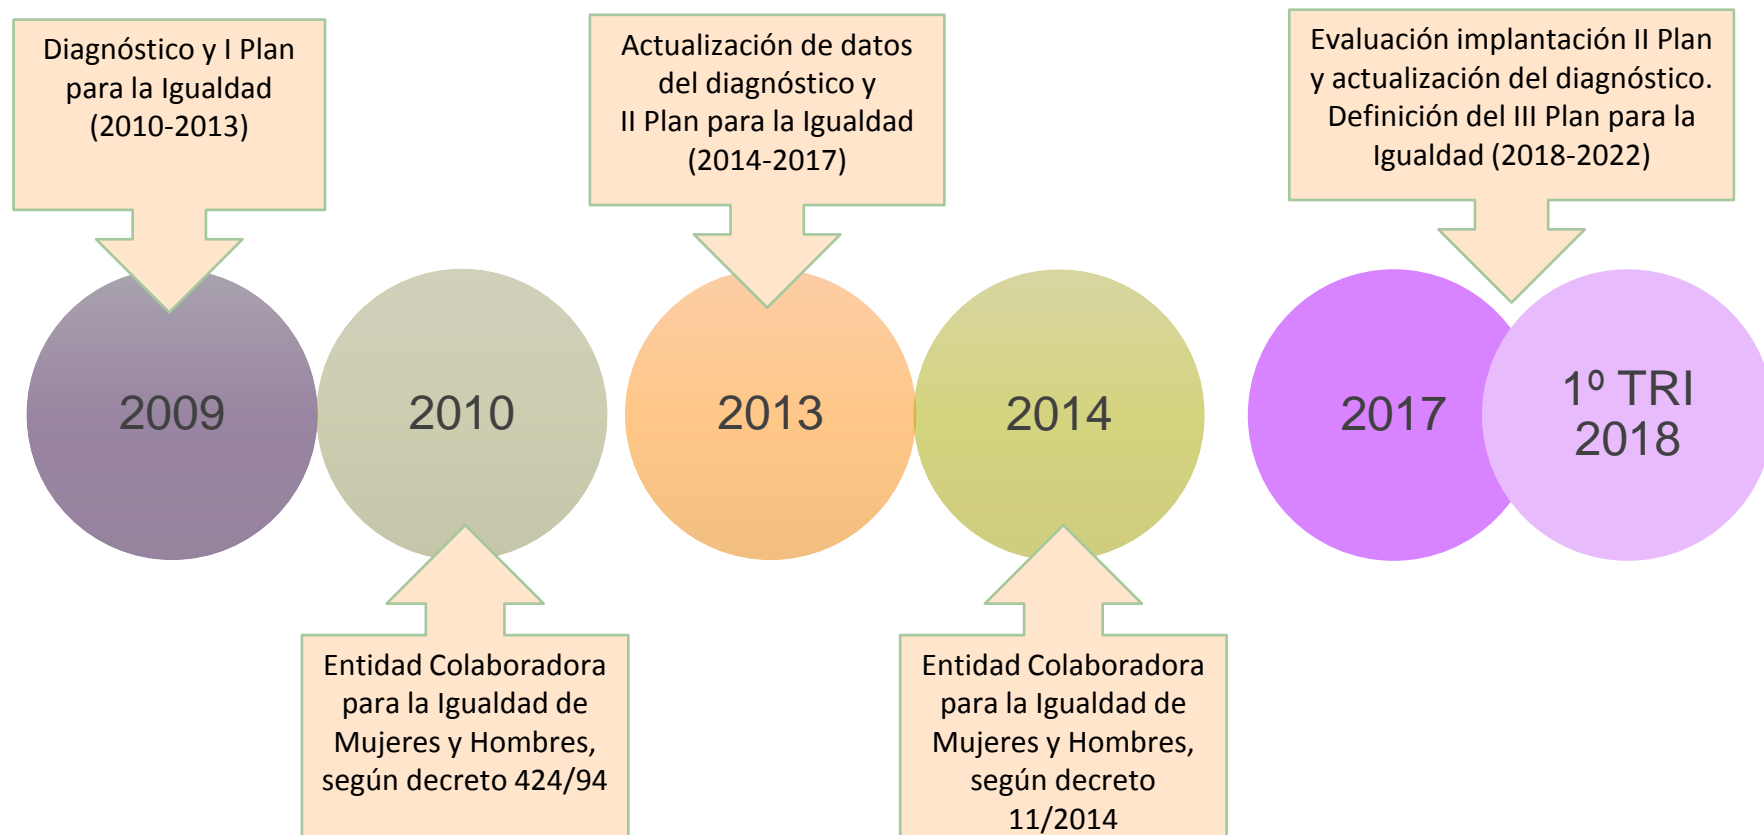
Diagnóstico y I Plan para la Igualdad (2010-2013)

Actualización de datos del diagnóstico y II Plan para la Igualdad (2014-2017)

Evaluación implantación II Plan y actualización del diagnóstico. Definición del III Plan para la Igualdad (2018-2022)

2009

2010

2013

2014

2017

1º TRI 2018

Entidad Colaboradora para la Igualdad de Mujeres y Hombres, según decreto 424/94

Entidad Colaboradora para la Igualdad de Mujeres y Hombres, según decreto 11/2014